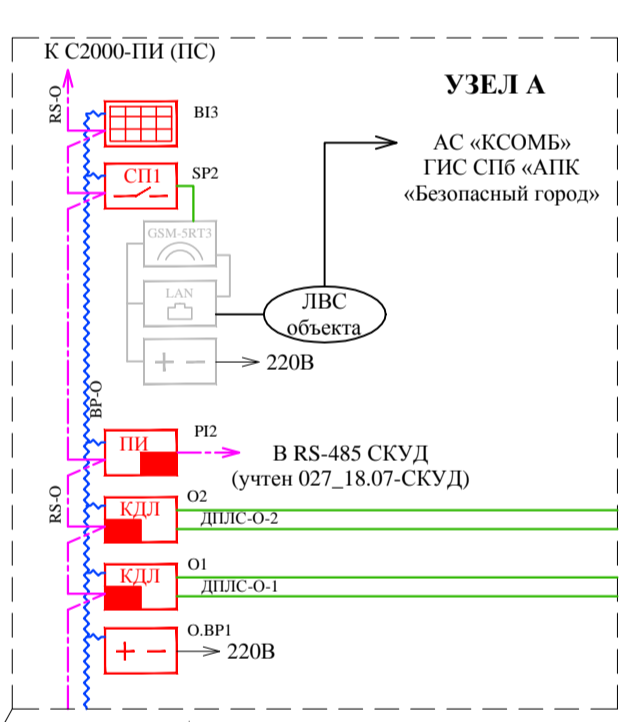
К С2000-ПИ (ПС)

УЗЕЛ А

RS-O

BI3

АС «КСОМБ»
ГИС СПб «АПК
«Безопасный город»

СП1

SP2

GSM-5RT3

LAN

ЛВС
объекта

+ −

220В

BP-O

ПИ

PI2

В RS-485 СКУД
(учтен 027_18.07-СКУД)

RS-O

КДЛ

O2

ДПЛС-О-2

КДЛ

O1

ДПЛС-О-1

O.BP1

+ −

220В